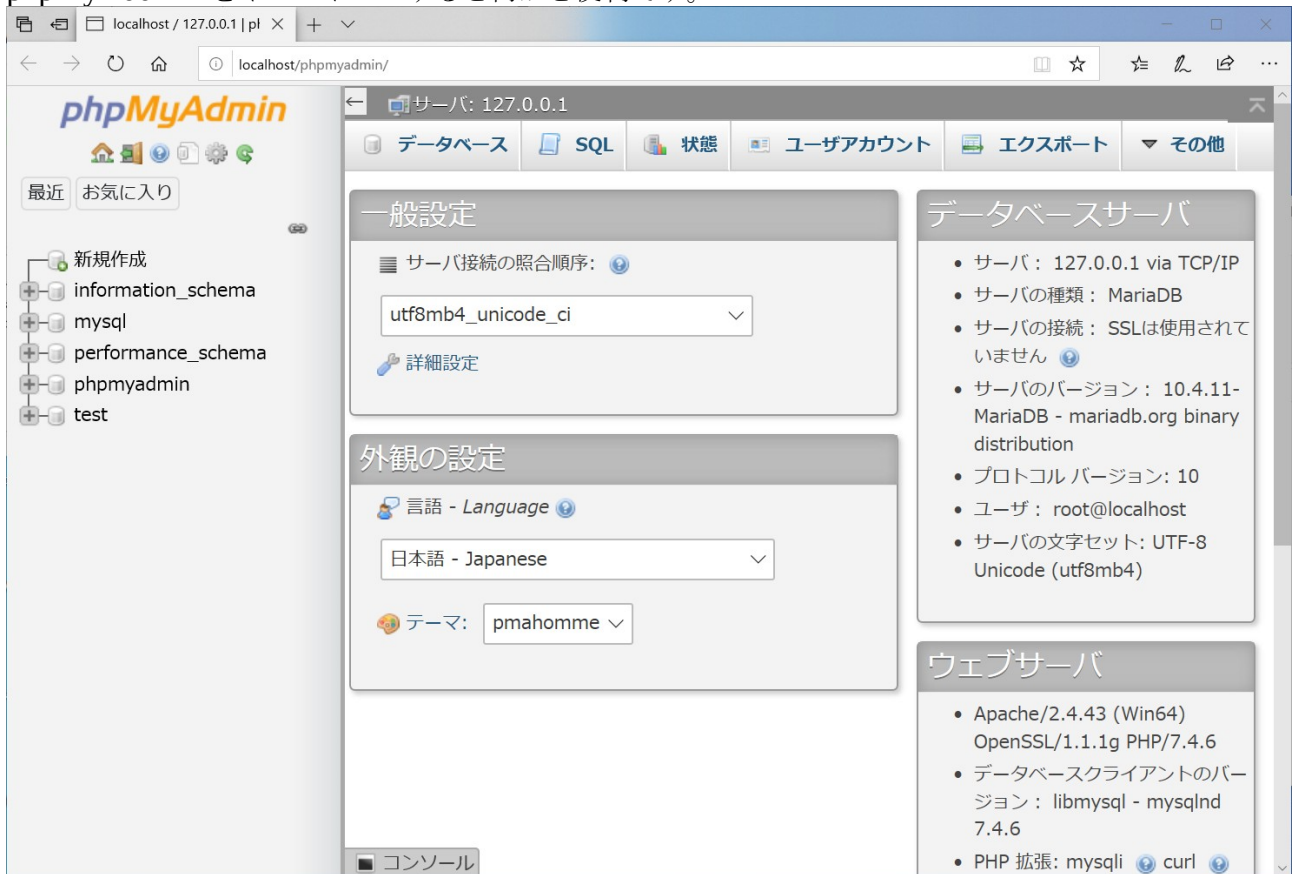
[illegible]

localhost / 127.0.0.1 | pl ×

localhost/phpmyadmin/

phpMyAdmin

最近 お気に入り

新規作成
information_schema
mysql
performance_schema
phpmyadmin
test

サーバ: 127.0.0.1

データベース SQL 状態 ユーザアカウント エクスポート ▼ その他

一般設定

サーバ接続の照合順序:

utf8mb4_unicode_ci

詳細設定

外観の設定

言語 - *Language*

日本語 - Japanese

テーマ: pmahomme

データベースサーバ

- サーバ: 127.0.0.1 via TCP/IP
- サーバの種類: MariaDB
- サーバの接続: SSLは使用されていません
- サーバのバージョン: 10.4.11-MariaDB - mariadb.org binary distribution
- プロトコル バージョン: 10
- ユーザ: root@localhost
- サーバの文字セット: UTF-8 Unicode (utf8mb4)

ウェブサーバ

- Apache/2.4.43 (Win64) OpenSSL/1.1.1g PHP/7.4.6
- データベースクライアントのバージョン: libmysql - mysqlnd 7.4.6
- PHP 拡張: mysqli curl

コンソール